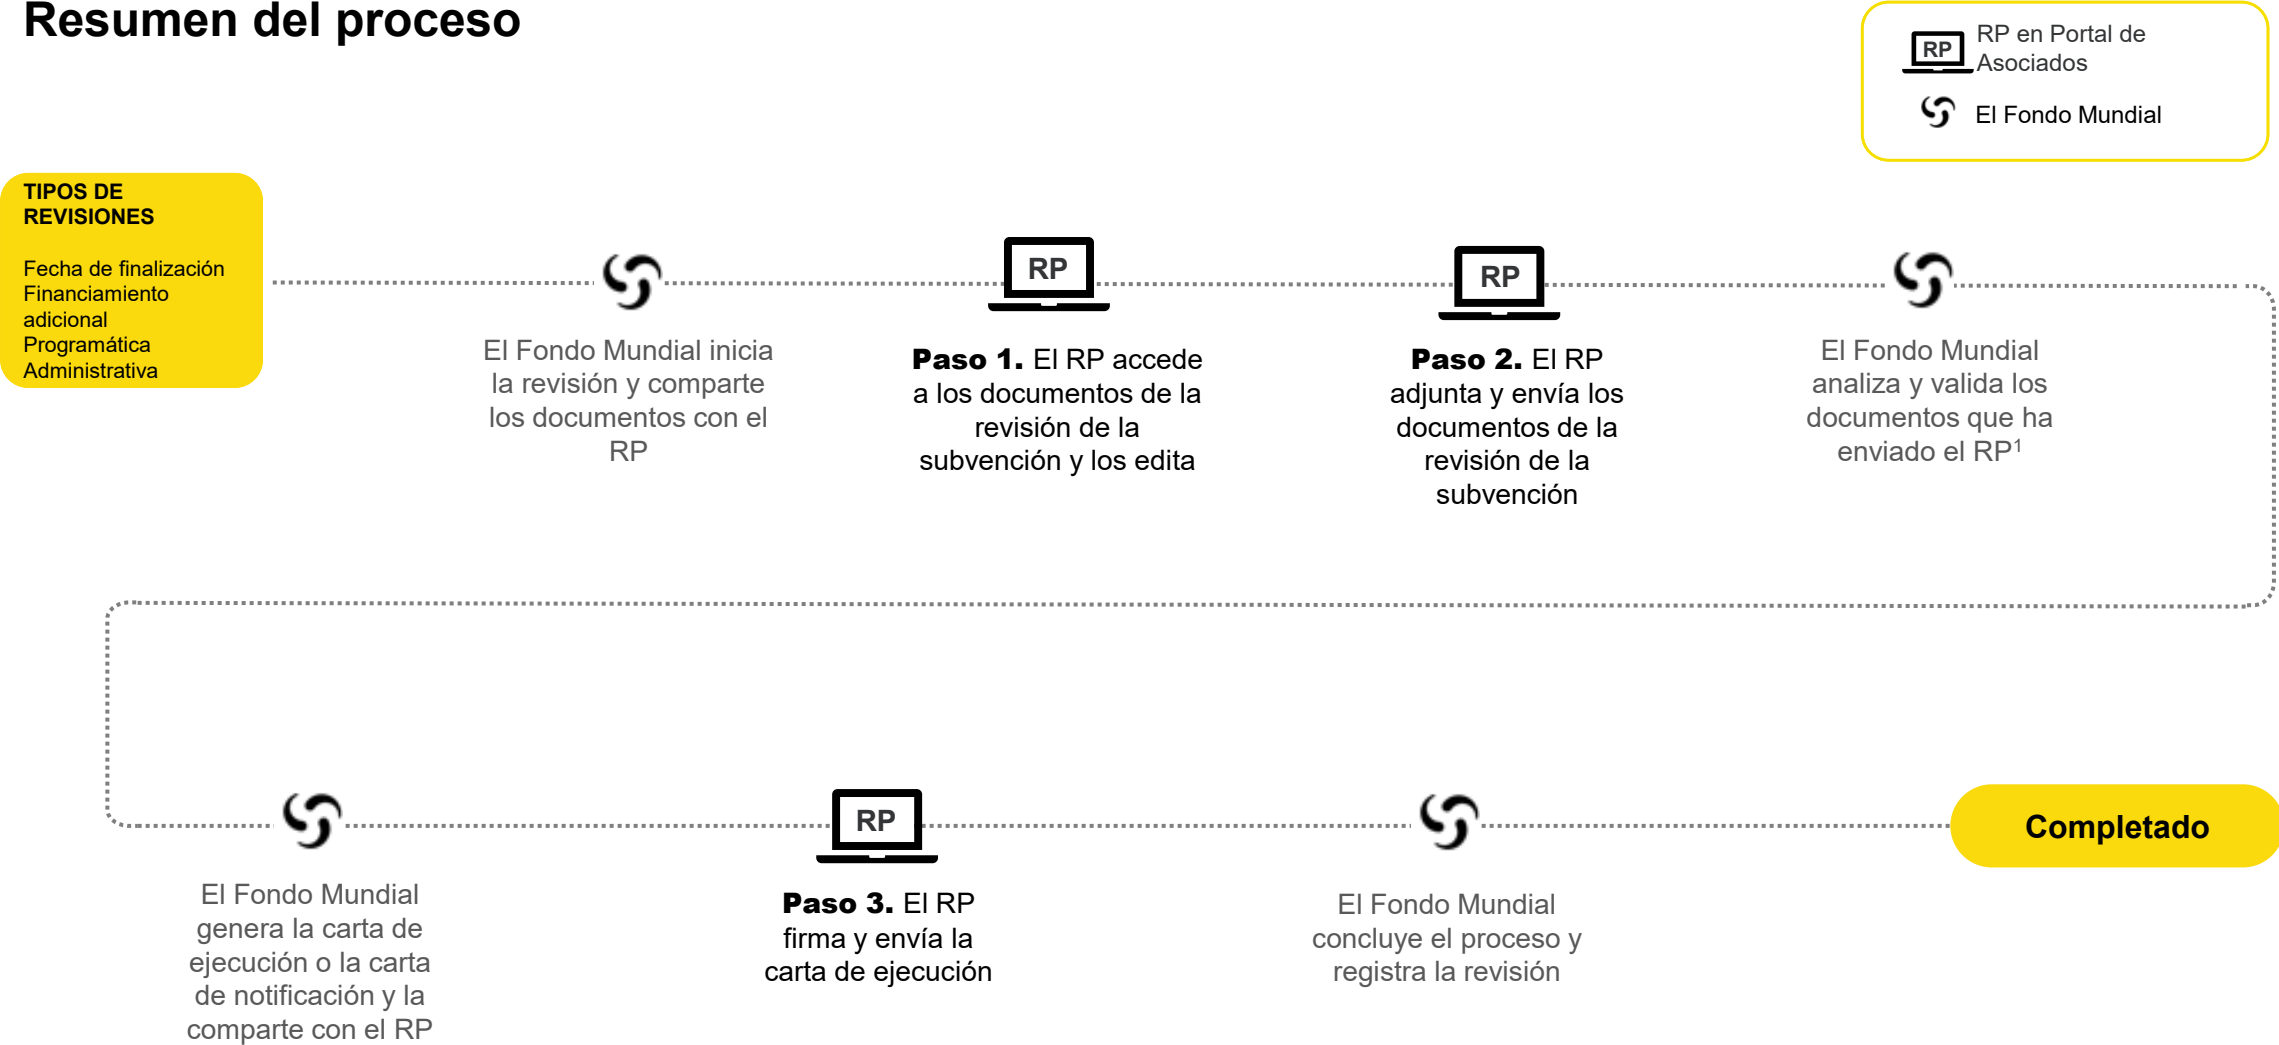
Resumen del proceso

RP RP en Portal de Asociados

El Fondo Mundial

TIPOS DE REVISIONES

Fecha de finalización
Financiamiento adicional
Programática
Administrativa

El Fondo Mundial inicia la revisión y comparte los documentos con el RP

RP

**Paso 1.** El RP accede a los documentos de la revisión de la subvención y los edita

RP

**Paso 2.** El RP adjunta y envía los documentos de la revisión de la subvención

El Fondo Mundial analiza y valida los documentos que ha enviado el RP$^1$

El Fondo Mundial genera la carta de ejecución o la carta de notificación y la comparte con el RP

RP

**Paso 3.** El RP firma y envía la carta de ejecución

El Fondo Mundial concluye el proceso y registra la revisión

Completado